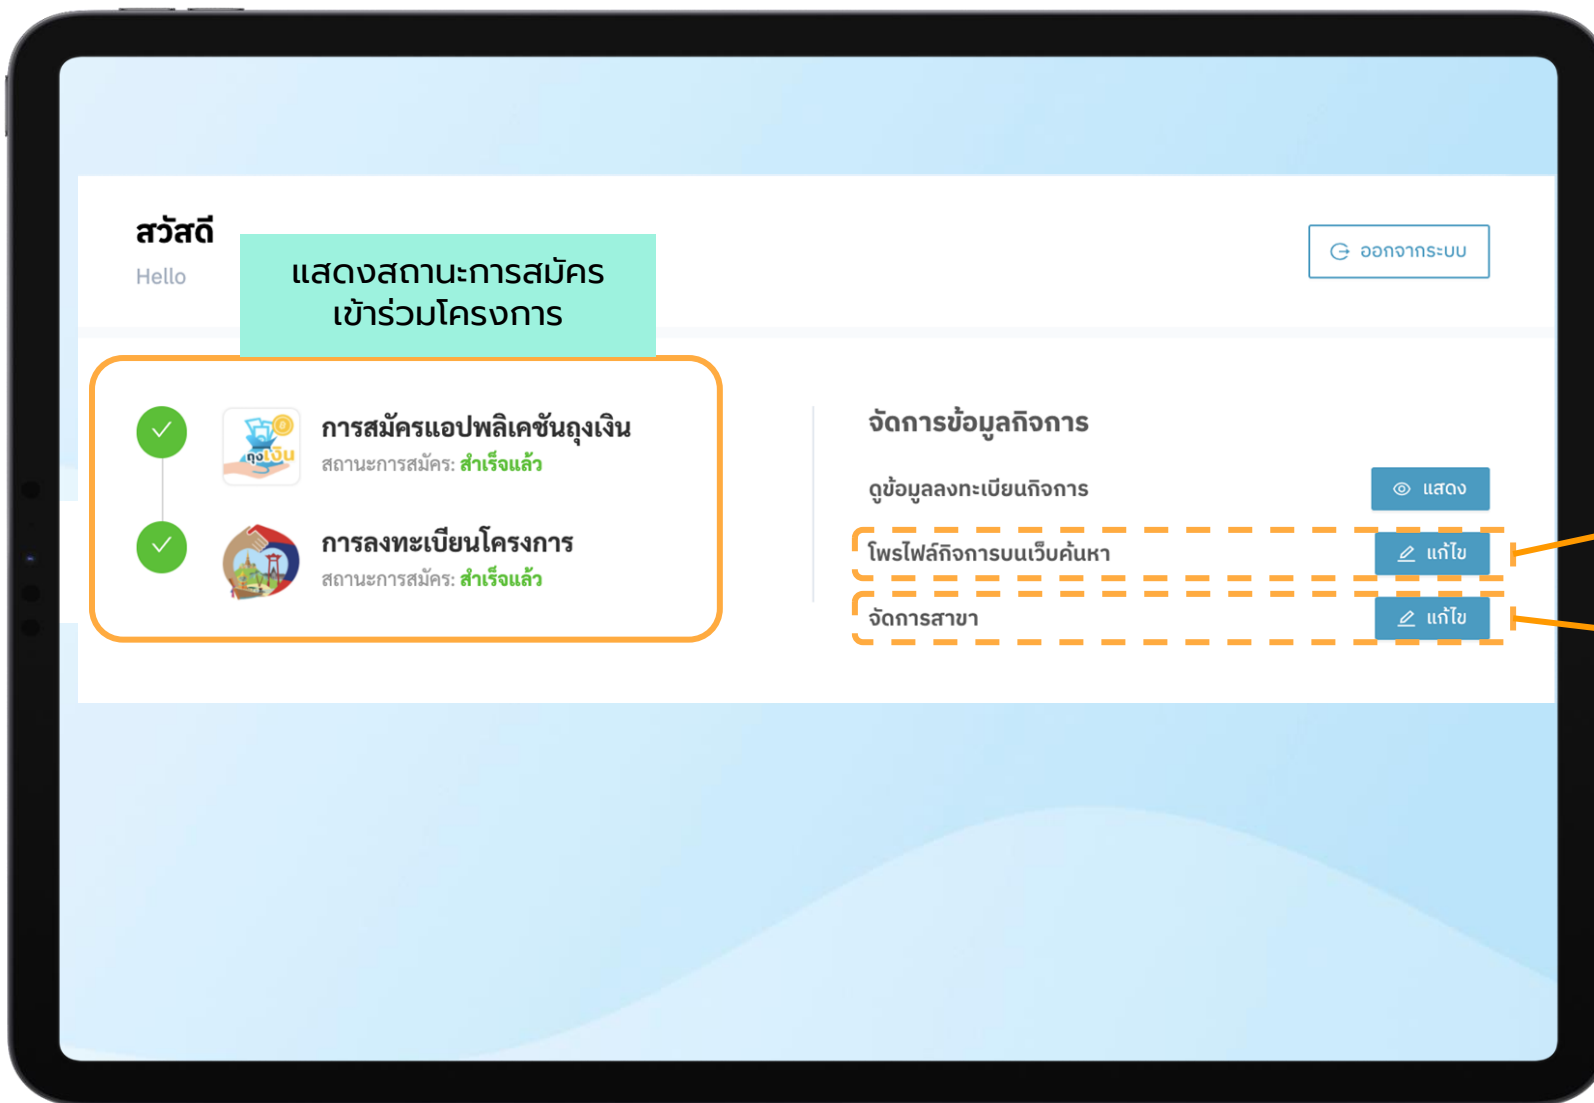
สวัสดี
Hello

แสดงสถานะการสมัคร
เข้าร่วมโครงการ

ออกจากระบบ

ถุงเงิน
การสมัครแอปพลิเคชันถุงเงิน
สถานะการสมัคร: สำเร็จแล้ว

การลงทะเบียนโครงการ
สถานะการสมัคร: สำเร็จแล้ว

จัดการข้อมูลกิจการ

ดูข้อมูลลงทะเบียนกิจการ
แสดง

โพรไฟล์กิจการบนเว็บค้นหา
แก้ไข

จัดการสาขา
แก้ไข